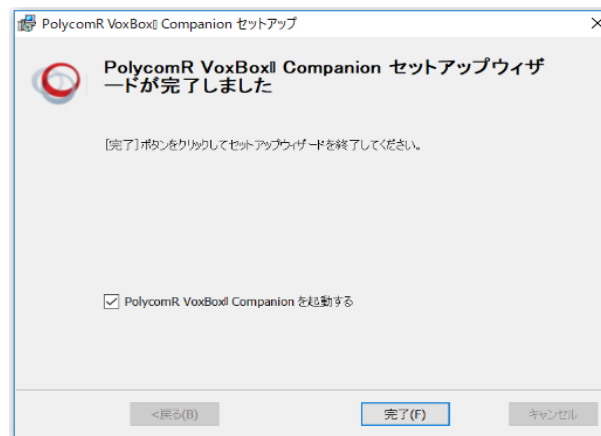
PolycomR VoxBox⃞ Companion セットアップ

×

PolycomR VoxBox⃞ Companion セットアップウィザードが完了しました

[完了] ボタンをクリックしてセットアップウィザードを終了してください。

PolycomR VoxBox⃞ Companion を起動する

<戻る(B)

完了(F)

キャンセル